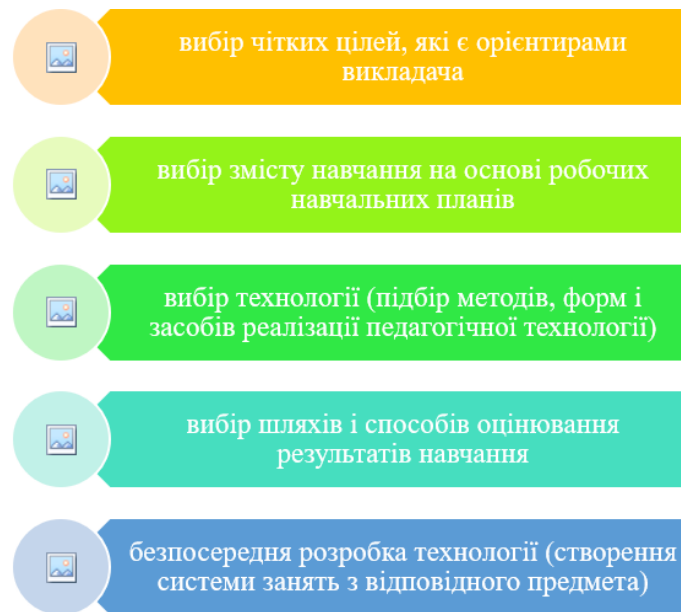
вибір чітких цілей, які є орієнтирами викладача

вибір змісту навчання на основі робочих навчальних планів

вибір технології (підбір методів, форм і засобів реалізації педагогічної технології)

вибір шляхів і способів оцінювання результатів навчання

безпосередня розробка технології (створення системи занять з відповідного предмета)